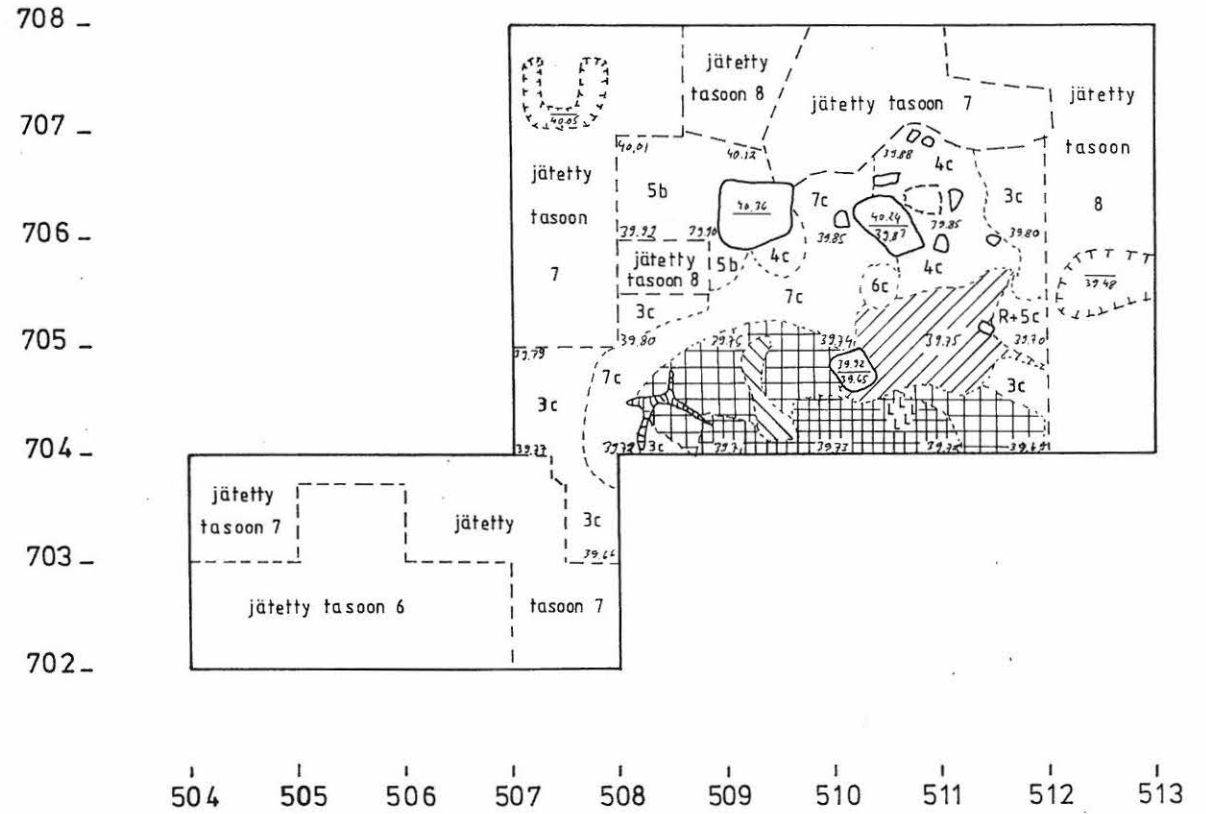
708
707
706
705
704
703
702

40.05
jätetty tasoon 8
jätetty tasoon 7
jätetty tasoon 8
jätetty tasoon 7
40.01
40.12
39.88
4c
5b
40.26
7c
40.24
39.87
3c
39.85
39.85
39.92
39.90
39.80
jätetty tasoon 8
5b
4c
4c
7c
6c
39.48
3c
39.80
R+5c
39.79
39.76
39.34
39.75
39.70
7c
39.32
39.65
3c
3c
39.77
39.78
3c
39.73
39.73
39.74
39.69
jätetty tasoon 7
jätetty
3c
39.66
jätetty tasoon 6
tasoon 7

504 505 506 507 508 509 510 511 512 513